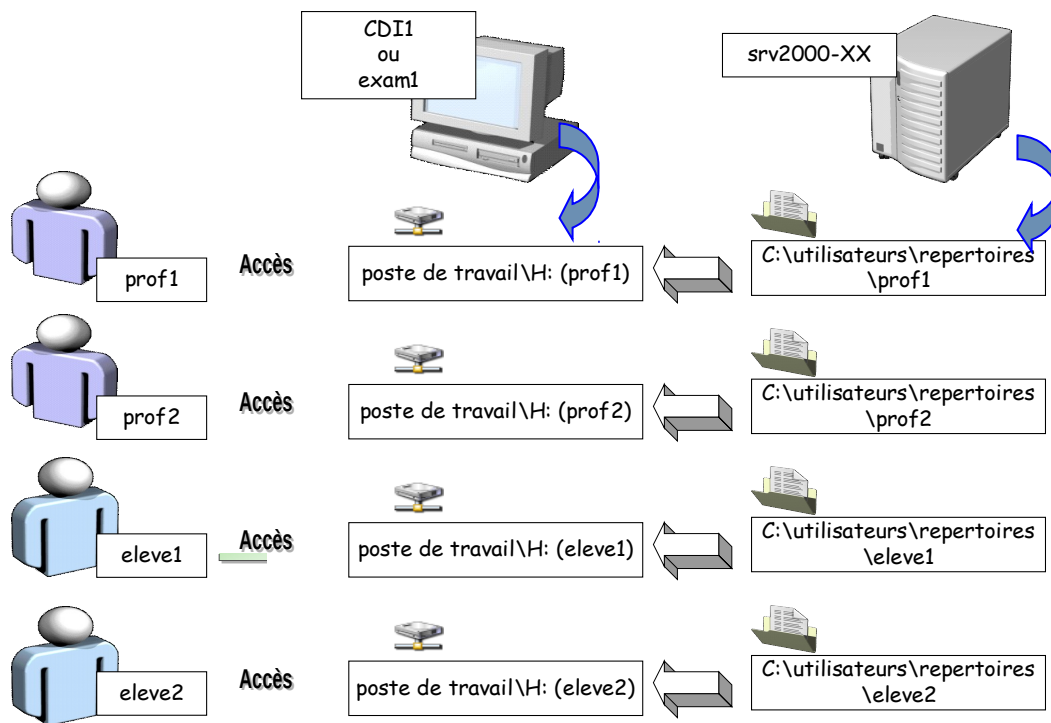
CDI1
ou
exam1

srv2000-XX

prof1

Accès

poste de travail\H: (prof1)

C:\utilisateurs\repertoires
\prof1

prof2

Accès

poste de travail\H: (prof2)

C:\utilisateurs\repertoires
\prof2

eleve1

Accès

poste de travail\H: (eleve1)

C:\utilisateurs\repertoires
\eleve1

eleve2

Accès

poste de travail\H: (eleve2)

C:\utilisateurs\repertoires
\eleve2